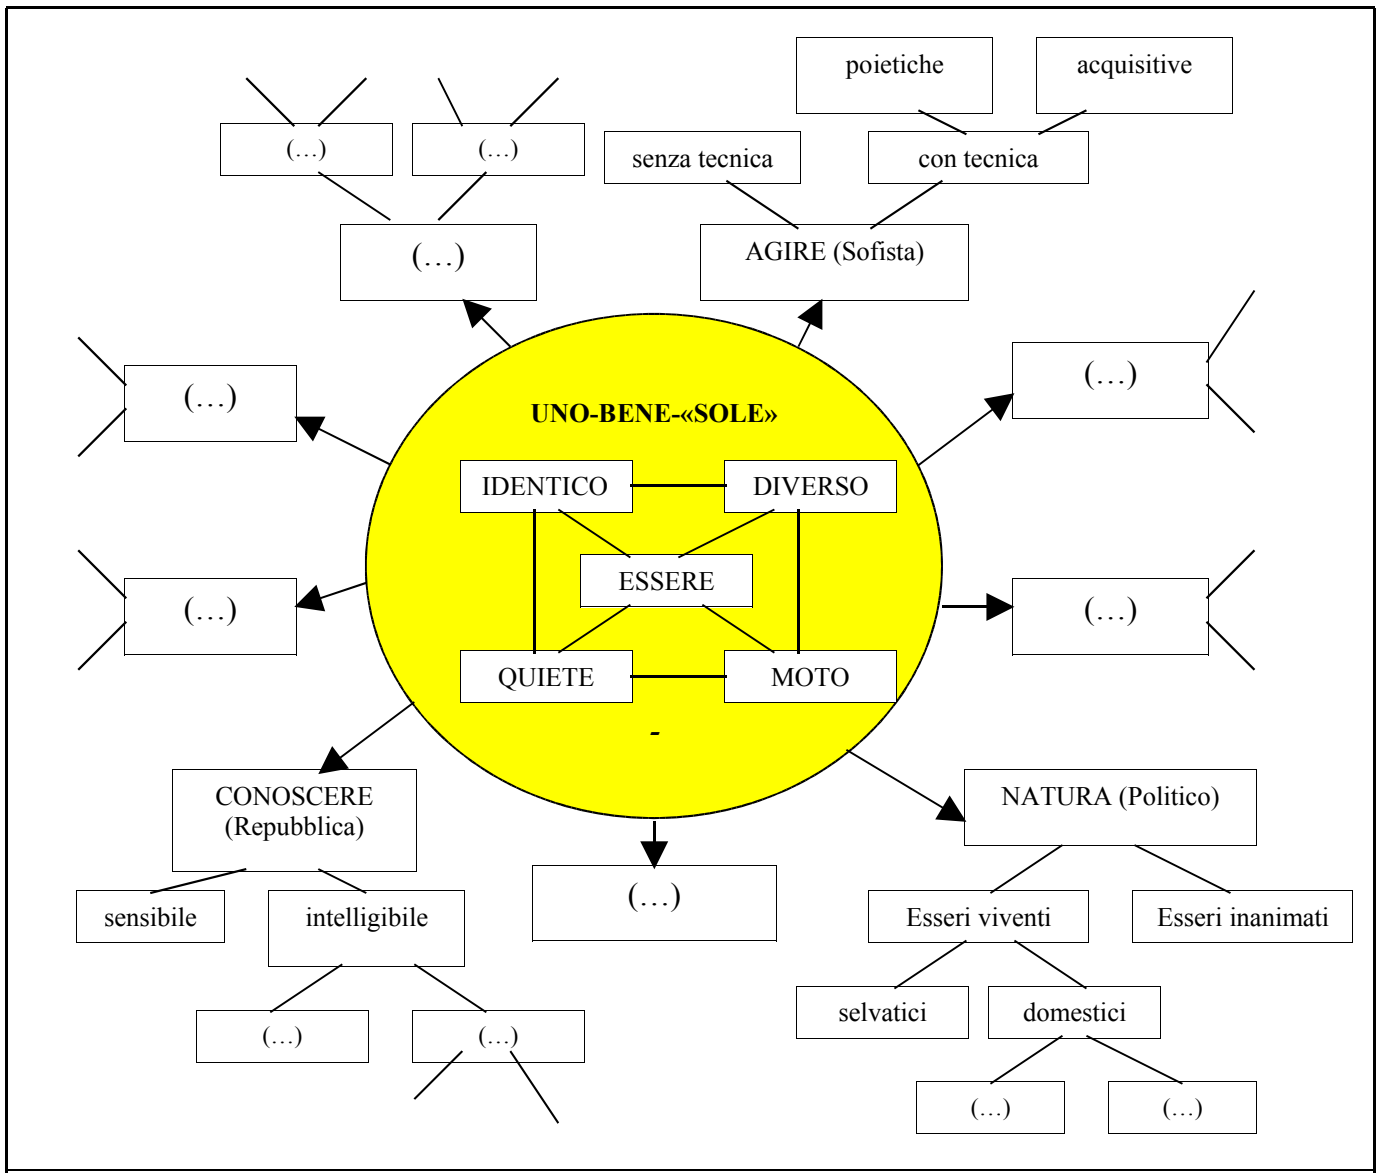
poietiche

acquisitive

(…)

(…)

senza tecnica

con tecnica

(…)

AGIRE (Sofista)

(…)

(…)

UNO-BENE-«SOLE»

IDENTICO

DIVERSO

ESSERE

QUIETE

MOTO

-

(…)

(…)

CONOSCERE (Repubblica)

(…)

NATURA (Politico)

sensibile

intelligibile

Esseri viventi

Esseri inanimati

(…)

(…)

selvatici

domestici

(…)

(…)